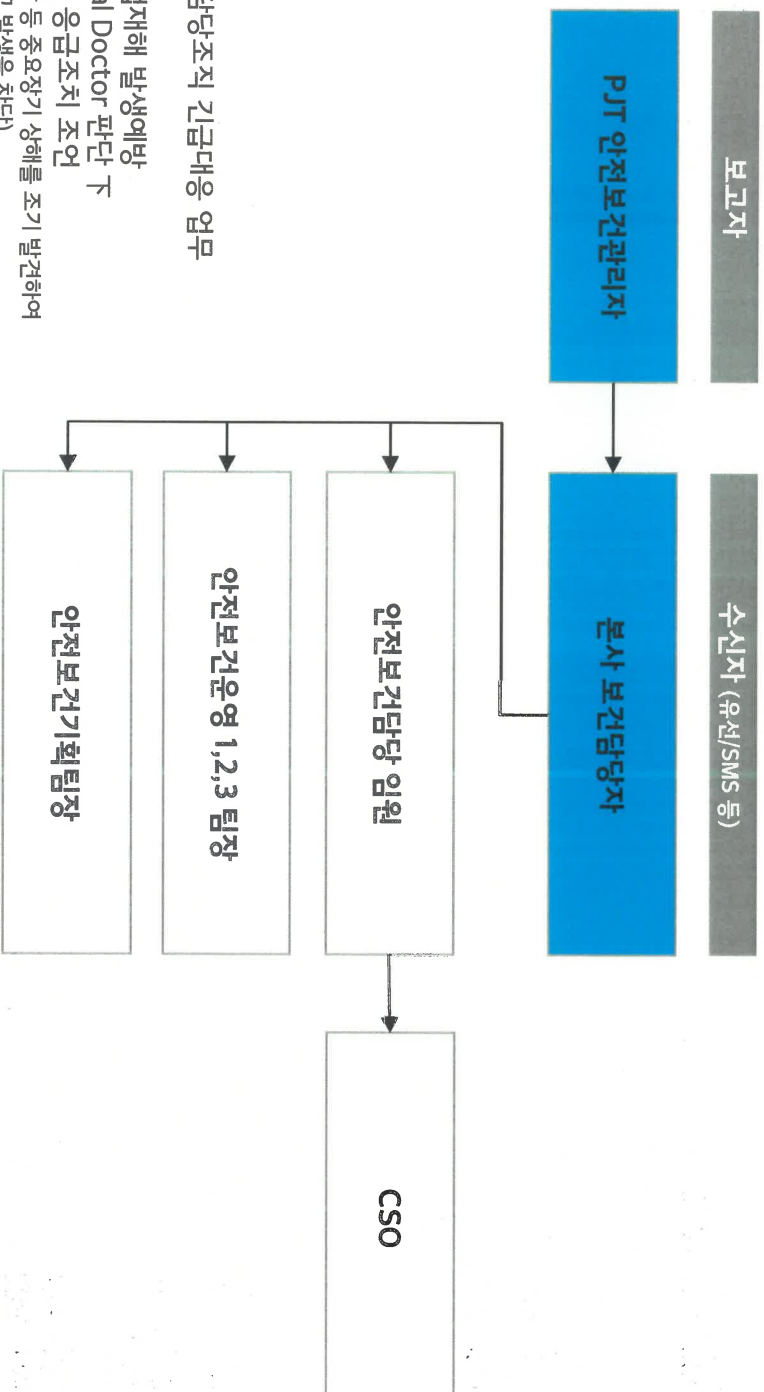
보고자

PJT 안전보건관리자

수신자 (유선/SMS 등)

본사 보건담당자

안전보건담당 임원

안전보건운영 1,2,3 팀장

안전보건기획팀장

CSO

담당조직 긴급대응 업무

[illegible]재해 발생예방
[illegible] Doctor 판단 下
응급조치 조언
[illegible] 등 중요장기 상해를 조기 발견하여
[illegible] 발생을 차단)